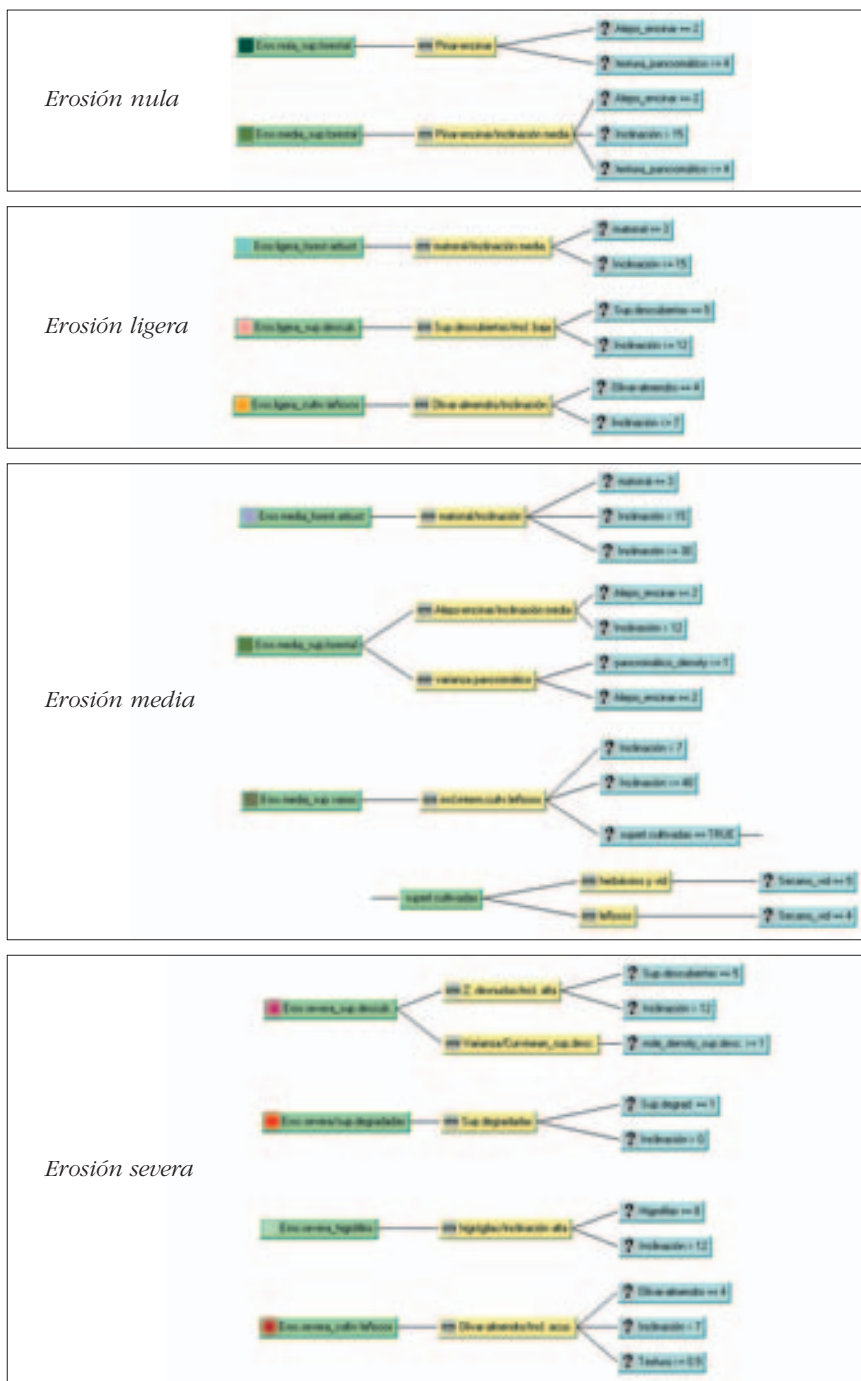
Erosión nula

Eros.nula_sup.forestal — Pinar-encinar — Alepo_encinar == 2; texturas_panconmático >= 4

Eros.media_sup.forestal — Pinar-encinar/inclinación media — Alepo_encinar == 2; Inclinación < 15; texturas_panconmático >= 8

Erosión ligera

Eros.ligera_forest.arbust — matorral/inclinación media — matorral == 3; Inclinación <= 15

Eros.ligera_sup.descub — Sup.descubiertas/incl. baja — Sup.descubiertas == 5; Inclinación <= 12

Eros.ligera_cultiv.leñosos — Olivar-almendro/inclinación — Olivar-almendro == 4; Inclinación <= 7

Erosión media

Eros.media_forest.arbust — matorral/inclinación — matorral == 3; Inclinación > 15; Inclinación <= 30

Eros.media_sup.forestal — Alepo-encinar/inclinación media — Alepo_encinar == 2; Inclinación > 12
— varianza panconmático — panconmático_density > 1; Alepo_encinar == 2

Eros.media_sup.varias — inclinacion.cultiv.leñosos — Inclinación > 7; Inclinación <= 40; superf.cultivadas == TRUE

superf.cultivadas — herbáceos y vid — Secano_vid == 5
— leñosos — Secano_vid == 4

Erosión severa

Eros.severa_sup.descub — Z. desnudas/incl. alta — Sup.descubiertas == 5; Inclinación > 12
— Varianza/Currinean_sup.desc — mdx_density_sup.desc. >= 1

Eros.severa/sup.degradadas — Sup.degradadas — Sup.degrad == 1; Inclinación > 0

Eros.severa_hígrófilo — higrófilo/inclinación alta — Higrófilo == 8; Inclinación > 12

Eros.severa_cultiv.leñosos — Olivar-almendro/incl. acus — Olivar-almendro == 4; Inclinación > 7; Textura <= 0.9